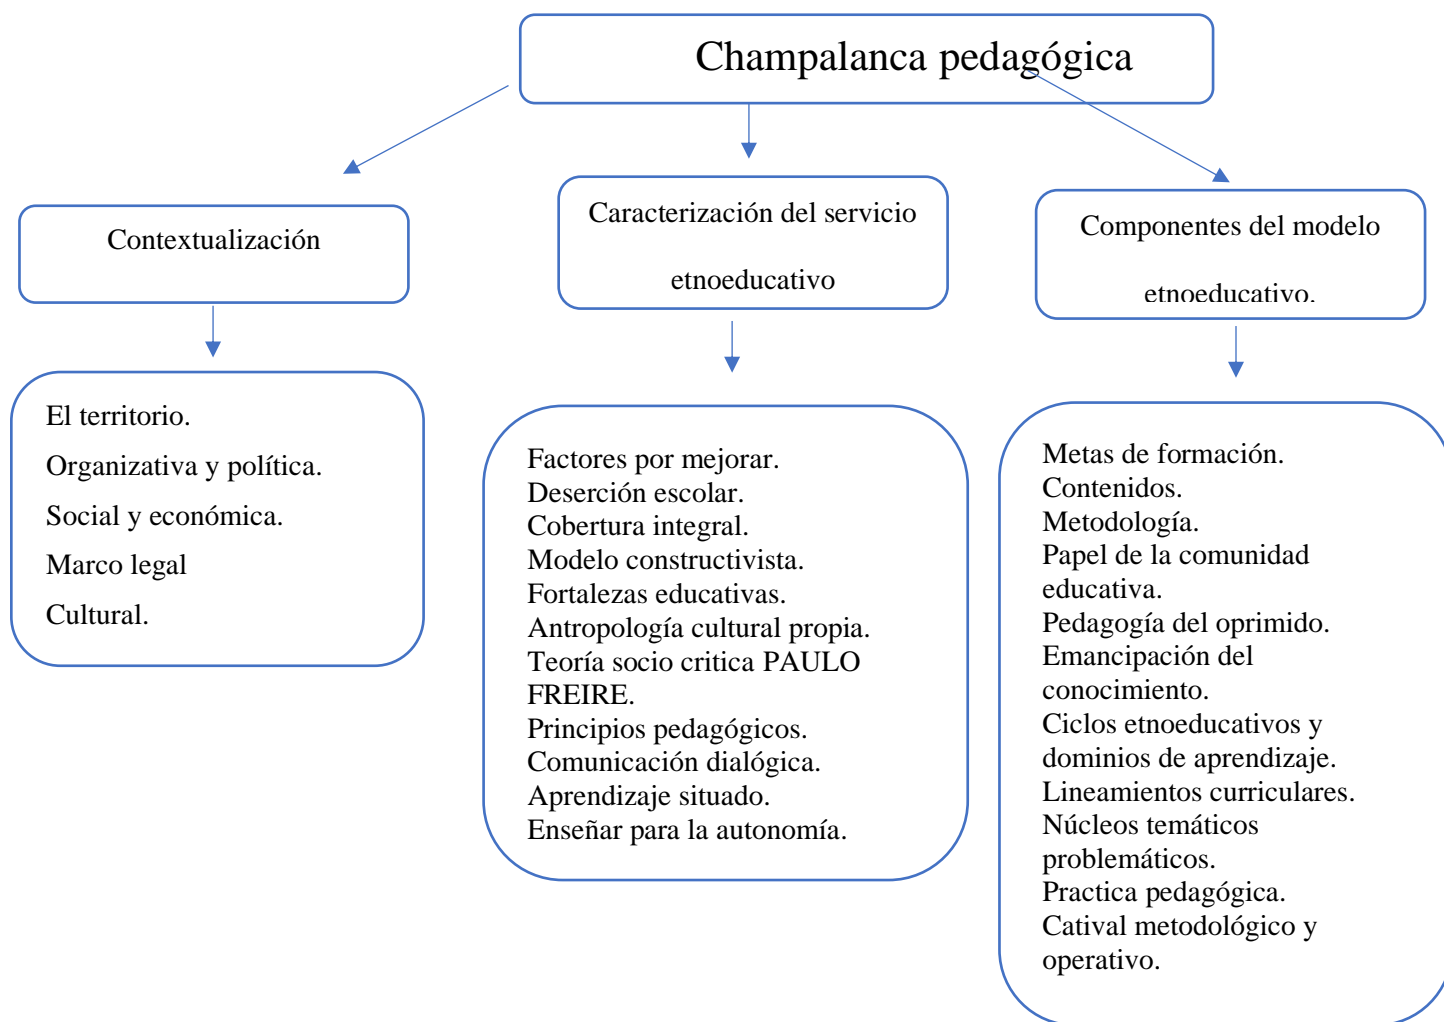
Champalanca pedagógica

Contextualización

Caracterización del servicio etnoeducativo

Componentes del modelo etnoeducativo.

El territorio.
Organizativa y política.
Social y económica.
Marco legal
Cultural.

Factores por mejorar.
Deserción escolar.
Cobertura integral.
Modelo constructivista.
Fortalezas educativas.
Antropología cultural propia.
Teoría socio critica PAULO FREIRE.
Principios pedagógicos.
Comunicación dialógica.
Aprendizaje situado.
Enseñar para la autonomía.

Metas de formación.
Contenidos.
Metodología.
Papel de la comunidad educativa.
Pedagogía del oprimido.
Emancipación del conocimiento.
Ciclos etnoeducativos y dominios de aprendizaje.
Lineamientos curriculares.
Núcleos temáticos problemáticos.
Practica pedagógica.
Catival metodológico y operativo.